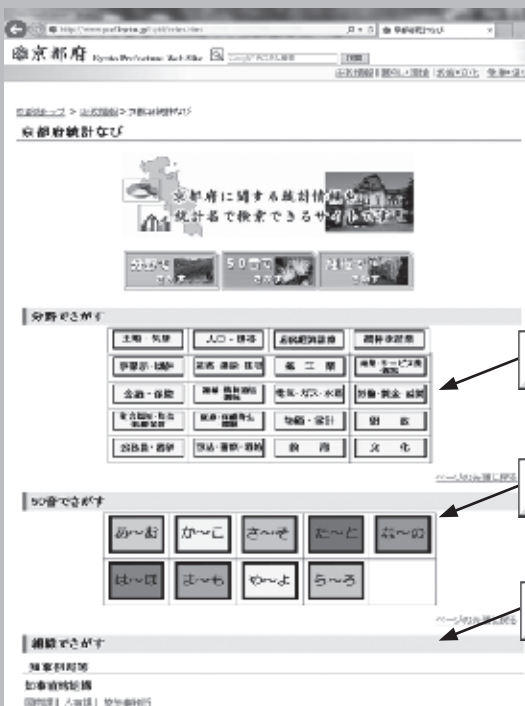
京都府 Kyoto Prefecture Web Site

京都府統計なび

京都府に関する統計情報を
統計名で検索できるサイトです

分野でさがす
50音でさがす
組織でさがす

分野でさがす

| 土地・気象 | 人口・世帯 | 府民経済計算 | 企業・事業所 |
|---|---|---|---|
| 事業所・企業 | 農業・林業・漁業 | 鉱工業 | 商業・サービス業 |
| 金融・保険 | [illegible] | 電気・ガス・水道 | 労働・賃金 |
| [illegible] | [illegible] | 物価・家計 | 財政 |
| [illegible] | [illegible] | 教育 | 文化 |

ページの先頭に戻る

50音でさがす

| あ～お | か～こ | さ～そ | た～と | な～の |
|---|---|---|---|---|
| は～ほ | ま～も | や～よ | ら～ろ | |

ページの先頭に戻る

組織でさがす

知事直轄組織

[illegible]